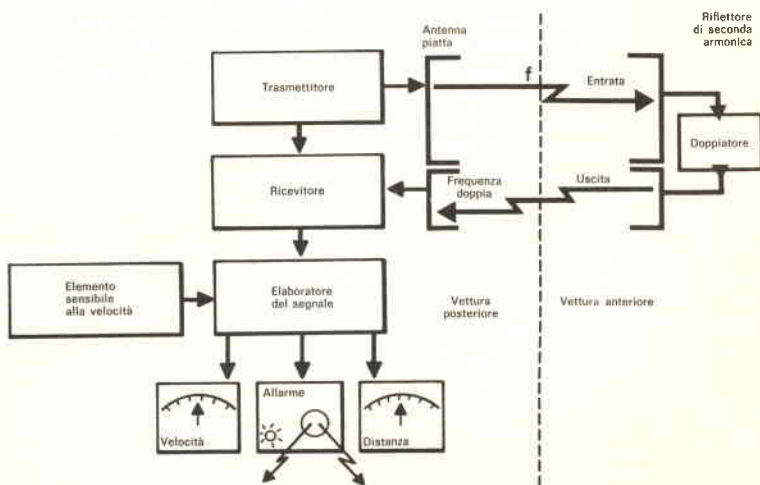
Riflettore di seconda armonica

Antenna piatta

Trasmettitore

f

Entrata

Doppiatore

Ricevitore

Frequenza doppia

Uscita

Elemento sensibile alla velocità

Elaboratore del segnale

Vettura posteriore

Vettura anteriore

Velocità

Allarme

Distanza